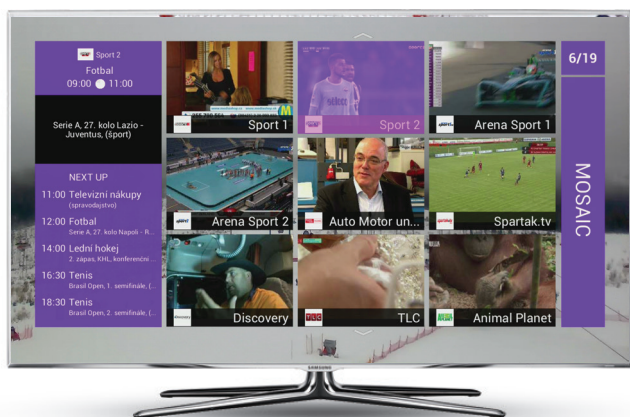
Sport 2

Fotbal

09:00 11:00

Serie A, 27. kolo Lazio - Juventus, (šport)

NEXT UP

11:00 Televizní nákupy (spravodajstvo)

12:00 Fotbal Serie A, 27. kolo Napoli - R...

14:00 Lední hokej 2. zápas, KHL, konferenční...

16:30 Tenis Brasil Open, 1. semifinále, (...

18:30 Tenis Brasil Open, 2. semifinále, (...

Sport 1

Sport 2

Arena Sport 1

Arena Sport 2

Auto Motor un...

Spartak.tv

Discovery

TLC

Animal Planet

6/19

MOSAIC

SAMSUNG